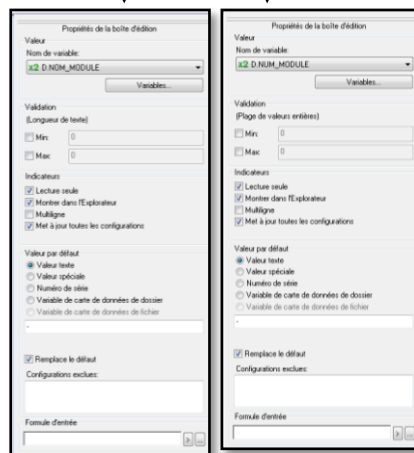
Propriétés de la boîte d'édition
Valeur
Nom de variable:
x2 D.NOM_MODULE
Variables...
Validation
(Longueur de texte)
Min: 0
Max: 0
Indicateurs
Lecture seule
Montrer dans l'Explorateur
Multiligne
Met à jour toutes les configurations
Valeur par défaut
Valeur texte
Valeur spéciale
Numéro de série
Variable de carte de données de dossier
Variable de carte de données de fichier
-
Remplace le défaut
Configurations exclues:
Formule d'entrée

Propriétés de la boîte d'édition
Valeur
Nom de variable:
x2 D.NOM_MODULE
Variables...
Validation
(Plage de valeurs entières)
Min: 0
Max: 0
Indicateurs
Lecture seule
Montrer dans l'Explorateur
Multiligne
Met à jour toutes les configurations
Valeur par défaut
Valeur texte
Valeur spéciale
Numéro de série
Variable de carte de données de dossier
Variable de carte de données de fichier
-
Remplace le défaut
Configurations exclues:
Formule d'entrée